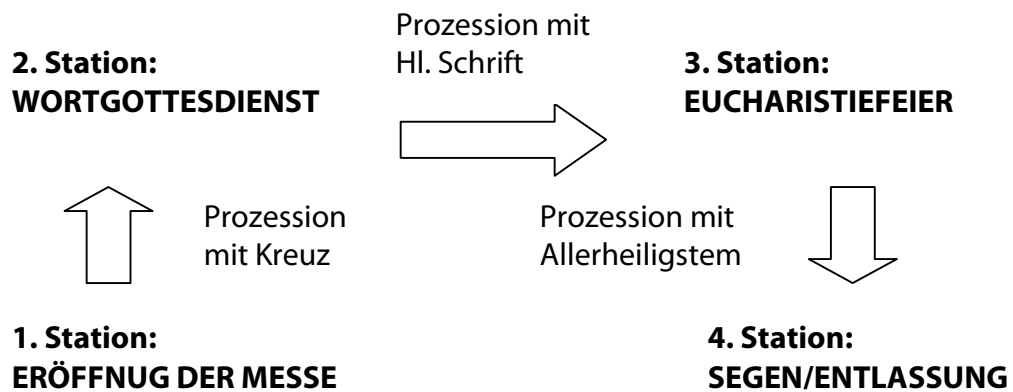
Prozession mit Hl. Schrift

2. Station:
WORTGOTTESDIENST

3. Station:
EUCHARISTIEFEIER

Prozession mit Kreuz

Prozession mit Allerheiligstem

1. Station:
ERÖFFNUG DER MESSE

4. Station:
SEGEN/ENTLASSUNG